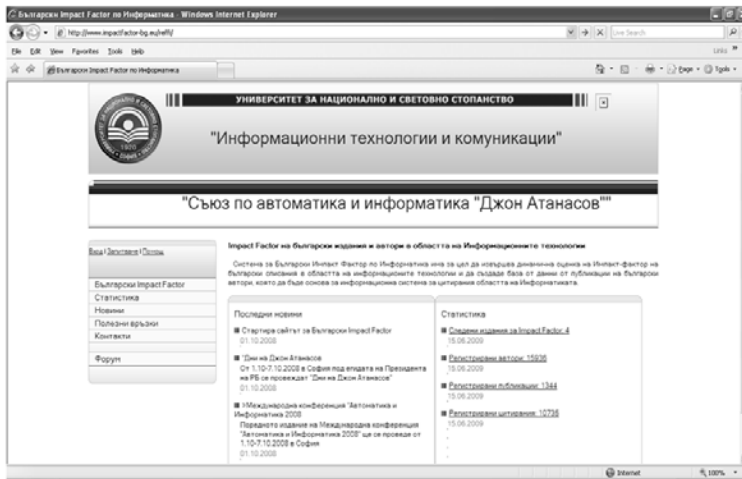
Български Impact Factor по Информатика - Windows Internet Explorer

http://www.impactfactor-bg.eu/eifl/

Live Search

File Edit View Favorites Tools Help

Links

Български Impact Factor по Информатика

Page Tools

УНИВЕРСИТЕТ ЗА НАЦИОНАЛНО И СВЕТОВНО СТОПАНСТВО

"Информационни технологии и комуникации"

"Съюз по автоматика и информатика "Джон Атанасов""

Вход | Регистрация | Помощ

Български Impact Factor
Статистика
Новини
Полезни връзки
Контакти

Форум

Impact Factor на български издания и автори в областта на Информационните технологии

Система за Български Импакт Фактор по Информатика има за цел да извършва динамична оценка на Импакт-фактор на български списания в областта на информационните технологии и да създаде база от данни от публикации на български автори, която да бъде основа за информационна система за цитирания областта на Информатиката.

Последни новини

Стартира сайтът за Български Impact Factor
01.10.2008

"Дни на Джон Атанасов"
От 1.10-7.10.2008 в София под егидата на Президента на РБ се провеждат "Дни на Джон Атанасов"
01.10.2008

Международна конференция "Автоматика и Информатика 2008"
Поредното издание на Международна конференция "Автоматика и Информатика 2008" ще се проведе от 1.10-7.10.2008 в София
01.10.2008

Статистика

Следени издания за Impact Factor: 4
15.06.2009

Регистрирани автори: 15936
15.06.2009

Регистрирани публикации: 1344
15.06.2009

Регистрирани цитирания: 10736
15.06.2009

Internet

100%